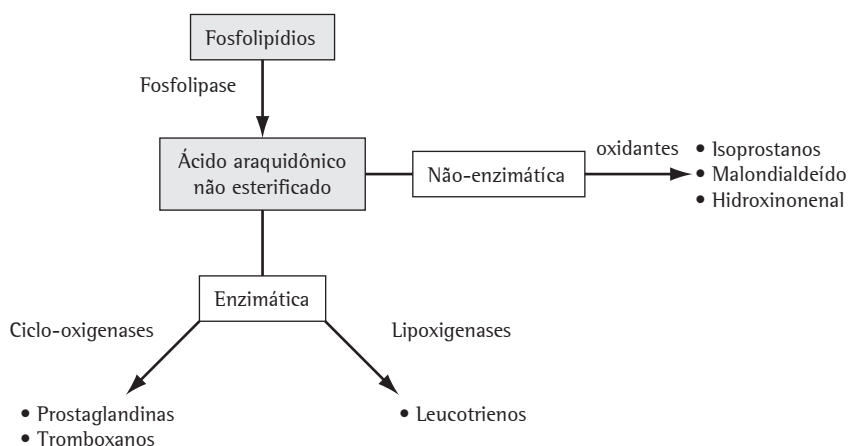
Fosfolipídios

Fosfolipase

Ácido araquidônico não esterificado

Não-enzimática

oxidantes

• Isoprostanos
• Malondialdeído
• Hidroxinonenal

Enzimática

Ciclo-oxigenases

Lipoxigenases

• Prostaglandinas
• Tromboxanos

• Leucotrienos